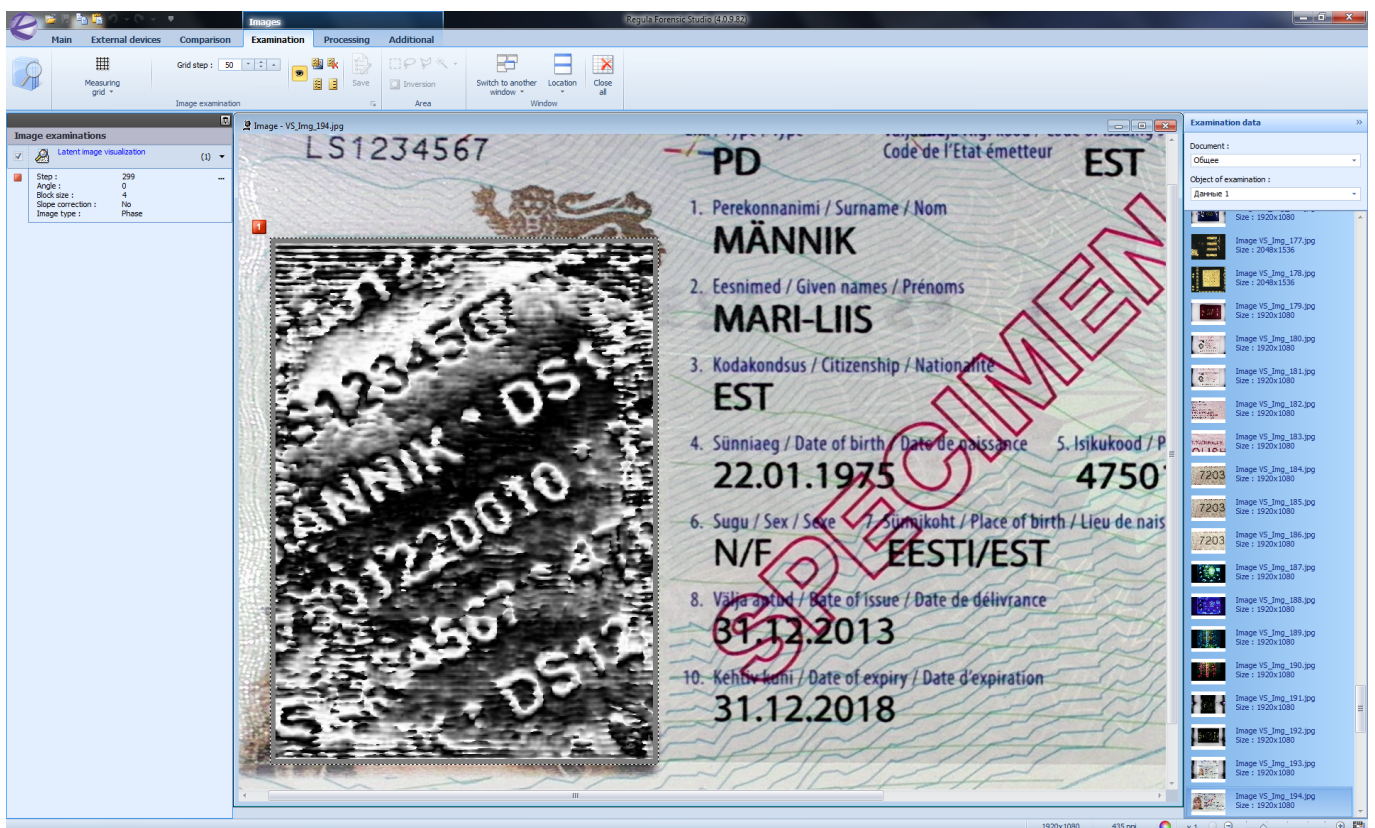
Images
Regula Forensic Studio (4.0.9.82)
Main External devices Comparison Examination Processing Additional
Measuring grid
Grid step : 50
Save
Image examination
Inversion
Area
Switch to another window
Location
Close all
Window

Image examinations
Latent image visualization (1)
Step : 299
Angle : 0
Block size : 4
Slope correction : No
Image type : Phase

Image - VS_Img_194.jpg
1
LS1234567
PD
Code de l'Etat émetteur
EST
1. Perekonnanimi / Surname / Nom
MÄNNIK
2. Eesnimed / Given names / Prénoms
MARI-LIIS
3. Kodakondsus / Citizenship / Nationalité
EST
4. Sünniaeg / Date of birth / Date de naissance
5. Isikukood / P
22.01.1975
4750
6. Sugu / Sex / Sexe
7. Sünnikoht / Place of birth / Lieu de nais
N/F
EESTI/EST
8. Välja antud / Date of issue / Date de délivrance
31.12.2013
10. Kehtiv kuni / Date of expiry / Date d'expiration
31.12.2018
SPECIMEN
1234567
ANNIK · DS1
3011220010
4567 · DS1

Examination data
Document :
Общее
Object of examination :
Данные 1
Size : 1920x1080
Image VS_Img_177.jpg
Size : 2048x1536
Image VS_Img_178.jpg
Size : 2048x1536
Image VS_Img_179.jpg
Size : 1920x1080
Image VS_Img_180.jpg
Size : 1920x1080
Image VS_Img_181.jpg
Size : 1920x1080
Image VS_Img_182.jpg
Size : 1920x1080
Image VS_Img_183.jpg
Size : 1920x1080
Image VS_Img_184.jpg
Size : 1920x1080
Image VS_Img_185.jpg
Size : 1920x1080
Image VS_Img_186.jpg
Size : 1920x1080
Image VS_Img_187.jpg
Size : 1920x1080
Image VS_Img_188.jpg
Size : 1920x1080
Image VS_Img_189.jpg
Size : 1920x1080
Image VS_Img_190.jpg
Size : 1920x1080
Image VS_Img_191.jpg
Size : 1920x1080
Image VS_Img_192.jpg
Size : 1920x1080
Image VS_Img_193.jpg
Size : 1920x1080
Image VS_Img_194.jpg
Size : 1920x1080
7203
7203
7203
1920x1080
435 ppi
x 1